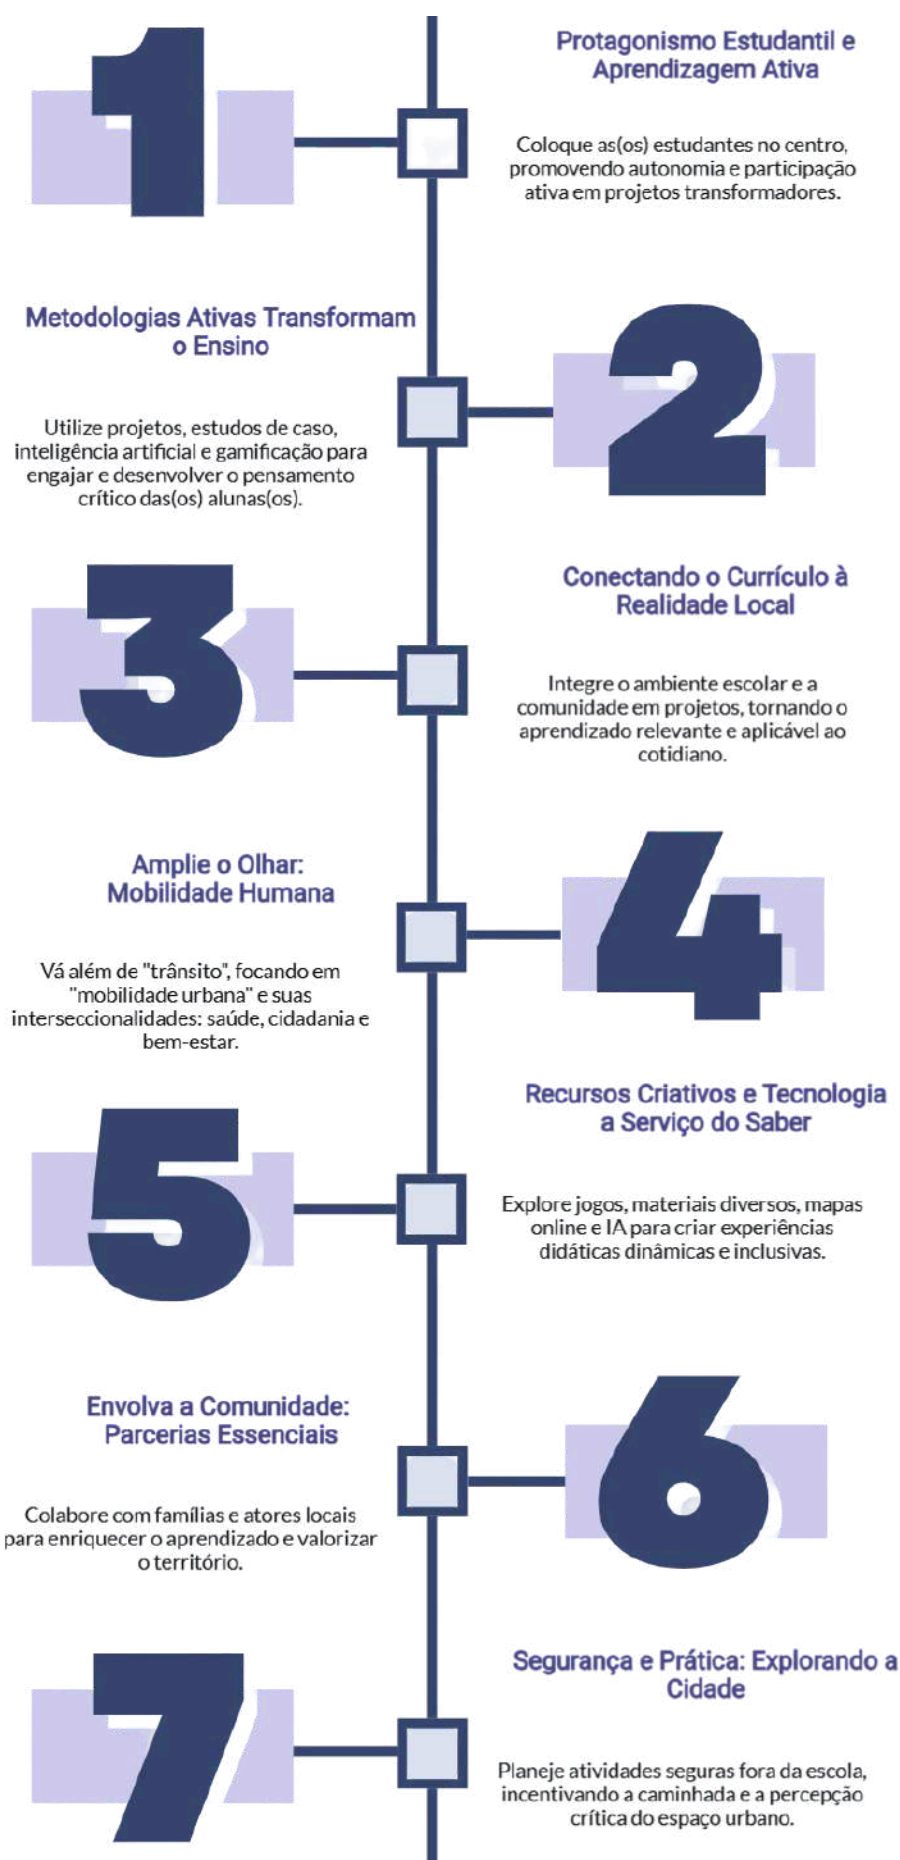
1

Protagonismo Estudantil e Aprendizagem Ativa

Coloque as(os) estudantes no centro, promovendo autonomia e participação ativa em projetos transformadores.

Metodologias Ativas Transformam o Ensino

Utilize projetos, estudos de caso, inteligência artificial e gamificação para engajar e desenvolver o pensamento crítico das(os) alunas(os).

2

3

Conectando o Currículo à Realidade Local

Integre o ambiente escolar e a comunidade em projetos, tornando o aprendizado relevante e aplicável ao cotidiano.

Amplie o Olhar: Mobilidade Humana

Vá além de "trânsito", focando em "mobilidade urbana" e suas interseccionalidades: saúde, cidadania e bem-estar.

4

5

Recursos Criativos e Tecnologia a Serviço do Saber

Explore jogos, materiais diversos, mapas online e IA para criar experiências didáticas dinâmicas e inclusivas.

Envolva a Comunidade: Parcerias Essenciais

Colabore com famílias e atores locais para enriquecer o aprendizado e valorizar o território.

6

7

Segurança e Prática: Explorando a Cidade

Planeje atividades seguras fora da escola, incentivando a caminhada e a percepção crítica do espaço urbano.